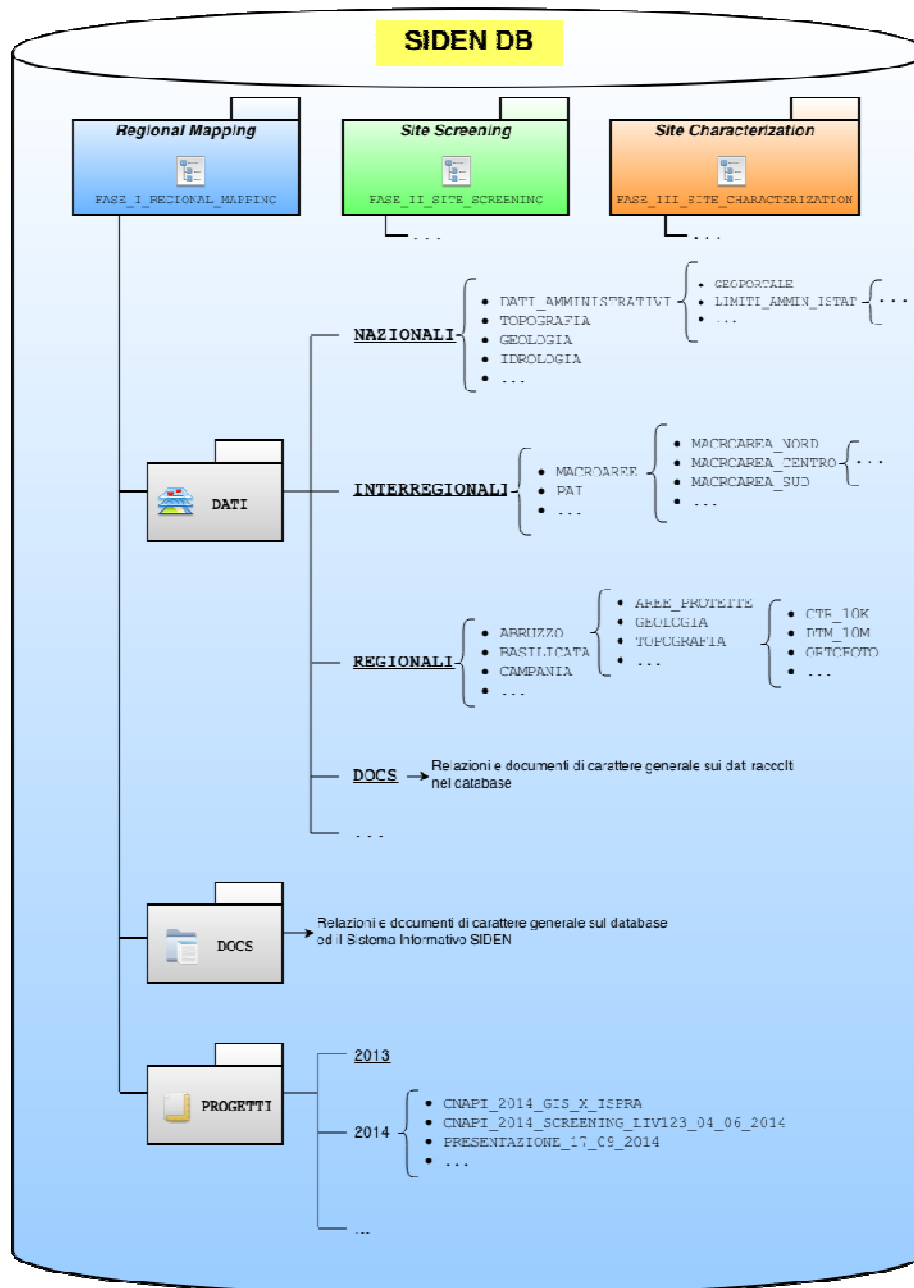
SIDEN DB

Regional Mapping
FASE_I_REGIONAL_MAPPING

Site Screening
FASE_II_SITE_SCREENING
...

Site Characterization
FASE_III_SITE_CHARACTERIZATION
...

DATI

NAZIONALI
- DATI_AMMINISTRATIVI
- TOPOGRAFIA
- GEOLOGIA
- IDROLOGIA
- ...

- GEOPORTALE
- LIMITI_AMMIN_ISTAT
- ...

...

INTERREGIONALI
- MACROAREE
- PAI
- ...

- MACROAREA_NORD
- MACROAREA_CENTRO
- MACROAREA_SUD
- ...

...

REGIONALI
- ABRUZZO
- BASILICATA
- CAMPANIA
- ...

- AREE_PROTETTE
- GEOLOGIA
- TOPOGRAFIA
- ...

- CTR_10K
- DTM_10M
- ORTOFOTO
- ...

DOCS → Relazioni e documenti di carattere generale sui dati raccolti nel database

...

DOCS → Relazioni e documenti di carattere generale sul database ed il Sistema Informativo SIDEN

PROGETTI

2013

2014
- CNAPI_2014_GIS_X_ISPRA
- CNAPI_2014_SCREENING_LIV123_04_06_2014
- PRESENTAZIONE_17_09_2014
- ...

...